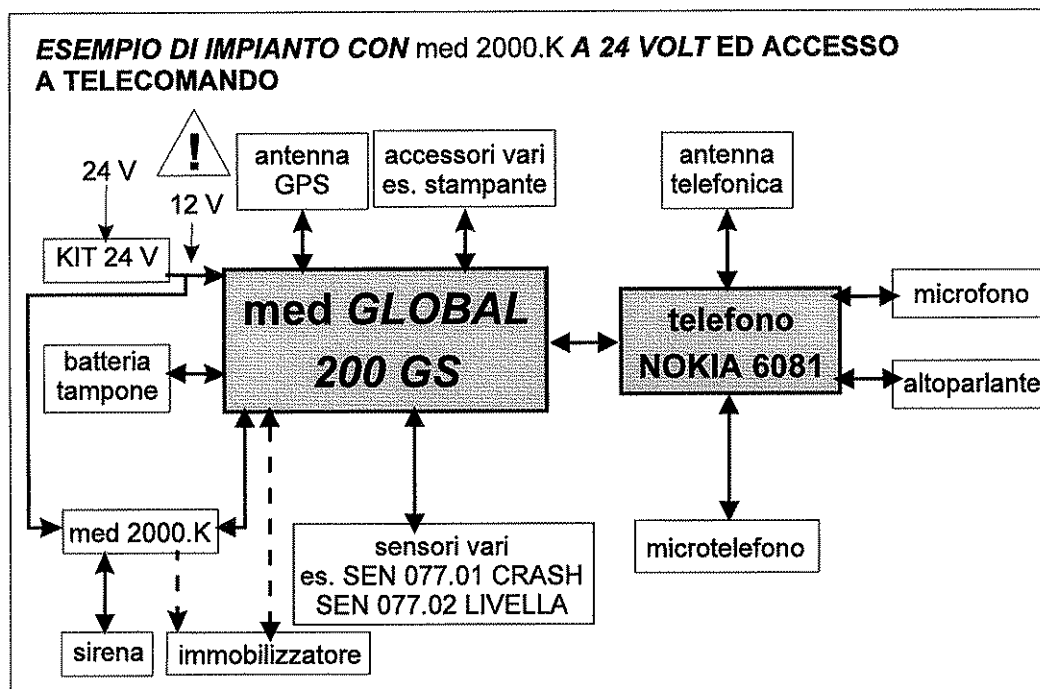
ESEMPIO DI IMPIANTO CON med 2000.K A 24 VOLT ED ACCESSO A TELECOMANDO

24 V

12 V

KIT 24 V

antenna GPS

accessori vari es. stampante

antenna telefonica

med GLOBAL 200 GS

telefono NOKIA 6081

microfono

altoparlante

batteria tampone

med 2000.K

sensori vari es. SEN 077.01 CRASH SEN 077.02 LIVELLA

microtelefono

sirena

immobilizzatore